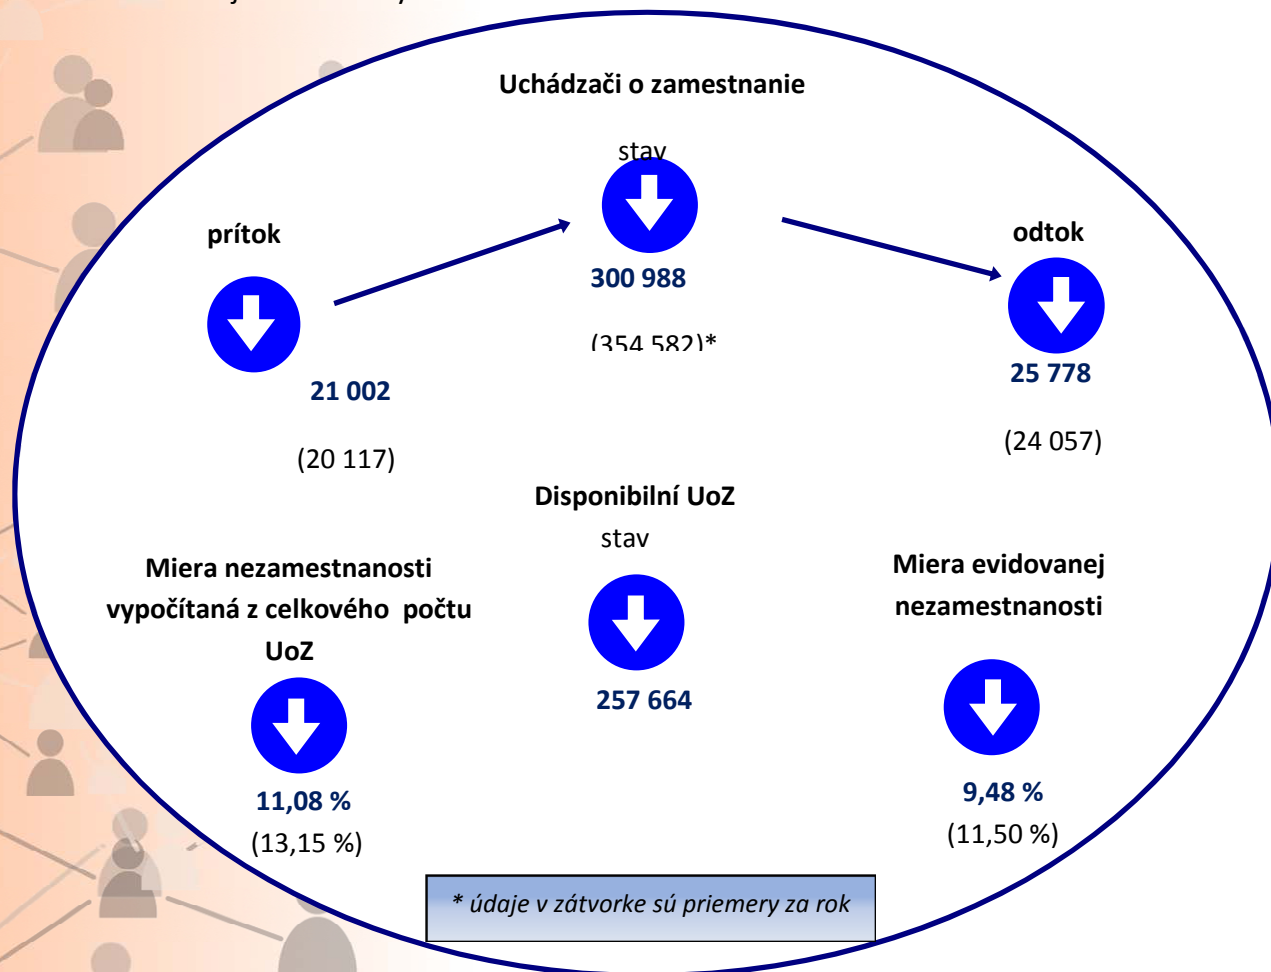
Uchádzači o zamestnanie

stav

prítok

300 988

(354 582)*

odtok

21 002

25 778

(20 117)

(24 057)

Disponibilní UoZ

stav

Miera nezamestnanosti vypočítaná z celkového počtu UoZ

Miera evidovanej nezamestnanosti

257 664

11,08 %

(13,15 %)

9,48 %

(11,50 %)

* údaje v zátvorke sú priemery za rok